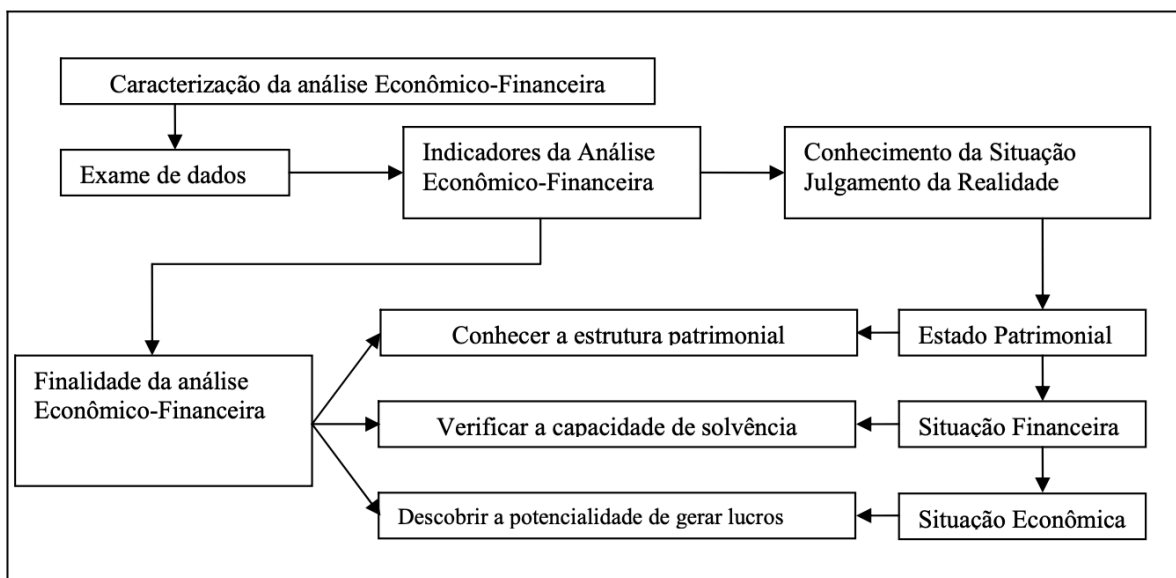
Caracterização da análise Econômico-Financeira

Exame de dados

Indicadores da Análise Econômico-Financeira

Conhecimento da Situação Julgamento da Realidade

Finalidade da análise Econômico-Financeira

Conhecer a estrutura patrimonial

Estado Patrimonial

Verificar a capacidade de solvência

Situação Financeira

Descobrir a potencialidade de gerar lucros

Situação Econômica